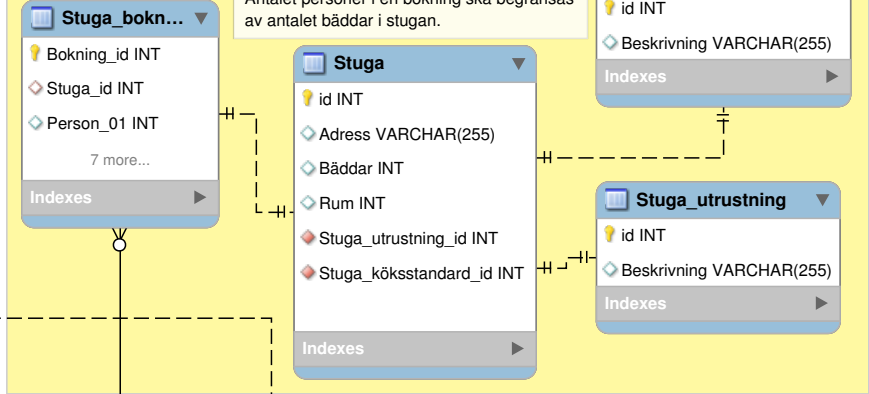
Stuga_bokn...
Bokning_id INT
Stuga_id INT
Person_01 INT
7 more...
Indexes

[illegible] personer i en bokning ska begränsas av antalet bäddar i stugan.

Stuga
id INT
Adress VARCHAR(255)
Bäddar INT
Rum INT
Stuga_utrustning_id INT
Stuga_köksstandard_id INT
Indexes

id INT
Beskrivning VARCHAR(255)
Indexes

Stuga_utrustning
id INT
Beskrivning VARCHAR(255)
Indexes